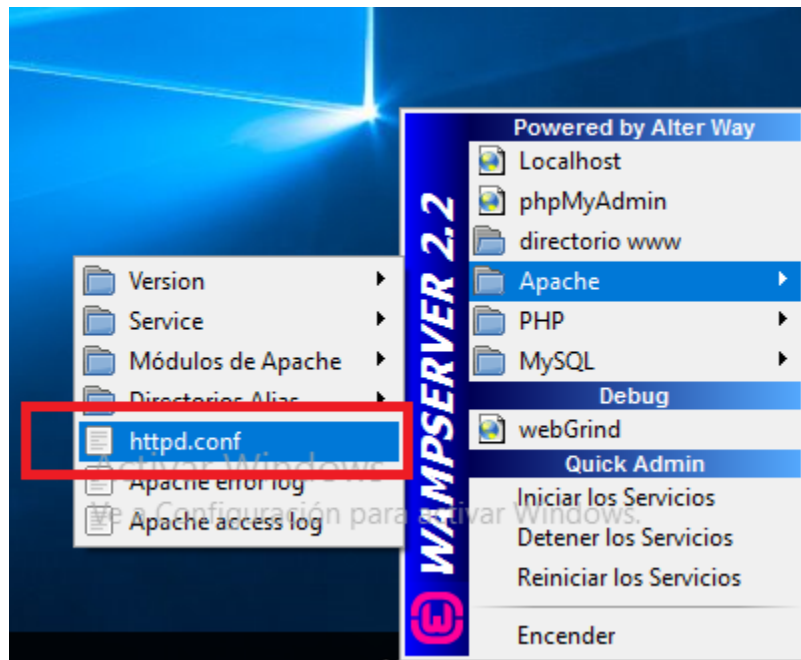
Version
Service
Módulos de Apache
Directorios Alias
httpd.conf
Apache error log
Apache access log

Activar Windows
Ve a Configuración para activar Windows.

WAMPSERVER 2.2

Powered by Alter Way
Localhost
phpMyAdmin
directorio www
Apache
PHP
MySQL
Debug
webGrind
Quick Admin
Iniciar los Servicios
Detener los Servicios
Reiniciar los Servicios
Encender